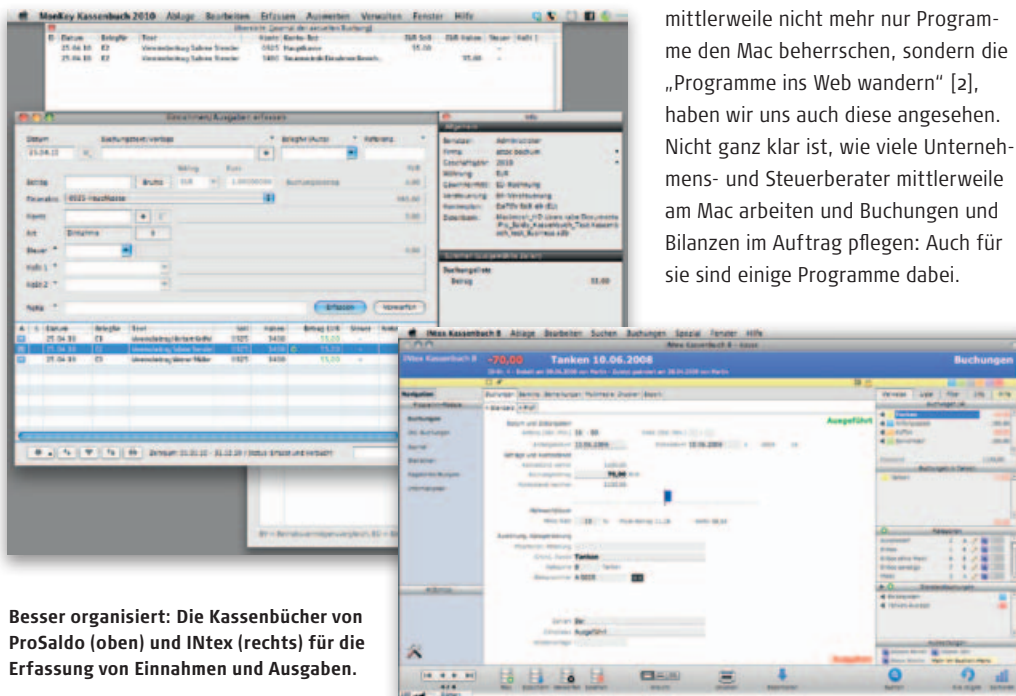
mittlerweile nicht mehr nur Programme den Mac beherrschen, sondern die „Programme ins Web wandern" [2], haben wir uns auch diese angesehen. Nicht ganz klar ist, wie viele Unternehmens- und Steuerberater mittlerweile am Mac arbeiten und Buchungen und Bilanzen im Auftrag pflegen: Auch für sie sind einige Programme dabei.

MonKey Kassenbuch 2010 Ablage Bearbeiten Erfassen Auswerten Verwalten Fenster Hilfe

Einnahmen/Ausgaben erfassen

Datum Buchungstext/Vorlage Belegnr./Auto Referenz

Betrag Brutto EUR Buchungsbetrag

Finanzkto 0525 Hauptkasse

Konto

Steuer

Notiz

Erfassen Vorwärts

Info

Buchungsliste

Betrag 55,00

iNtex Kassenbuch 8 Ablage Bearbeiten Suchen Buchungen Spezial Fenster Hilfe

-70,00 Tanken 10.06.2008

Buchungen

Navigation

Ausgeführt

Tanken

Besser organisiert: Die Kassenbücher von ProSaldo (oben) und INtex (rechts) für die Erfassung von Einnahmen und Ausgaben.